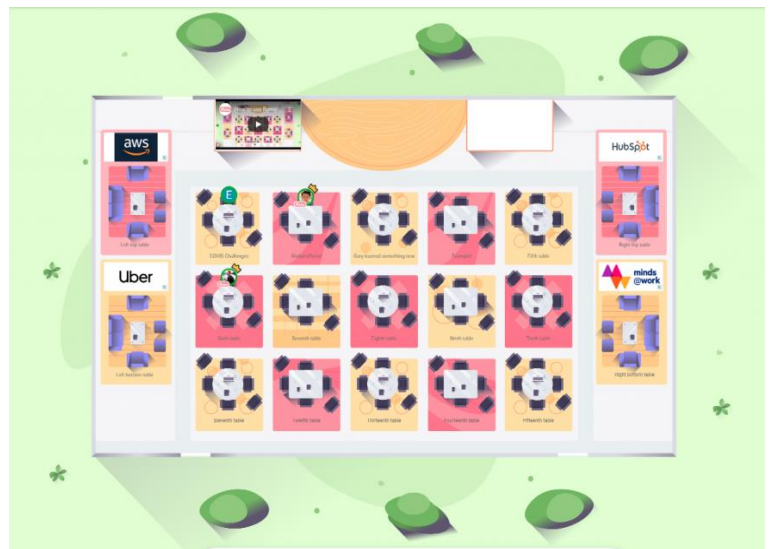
aws

Left top table

Uber

Left bottom table

HubSpot

Right top table

minds @work

Right bottom table

E

COVID Challenges

Second table

Guy learned something new

Fourth table

Fifth table

Sixth table

Seventh table

Eighth table

Ninth table

Tenth table

Eleventh table

Twelfth table

Thirteenth table

Fourteenth table

Fifteenth table